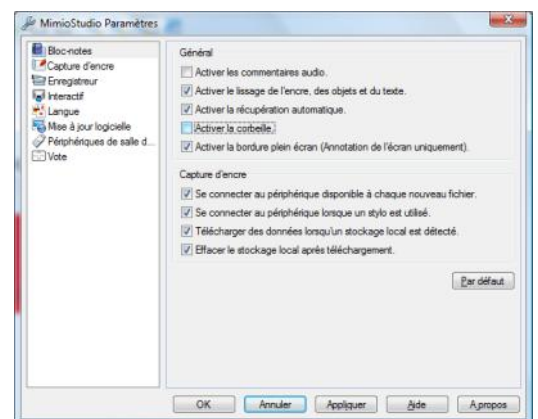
MimioStudio Paramètres

Bloc-notes
Capture d'encre
Enregistreur
Interactif
Langue
Mise à jour logicielle
Périphériques de salle d...
Vote

Général

Activer les commentaires audio.
Activer le lissage de l'encre, des objets et du texte.
Activer la récupération automatique.
Activer la corbeille.
Activer la bordure plein écran (Annotation de l'écran uniquement).

Capture d'encre

Se connecter au périphérique disponible à chaque nouveau fichier.
Se connecter au périphérique lorsque un stylo est utilisé.
Télécharger des données lorsqu'un stockage local est détecté.
Effacer le stockage local après téléchargement.

Par défaut

OK
Annuler
Appliquer
Aide
A propos